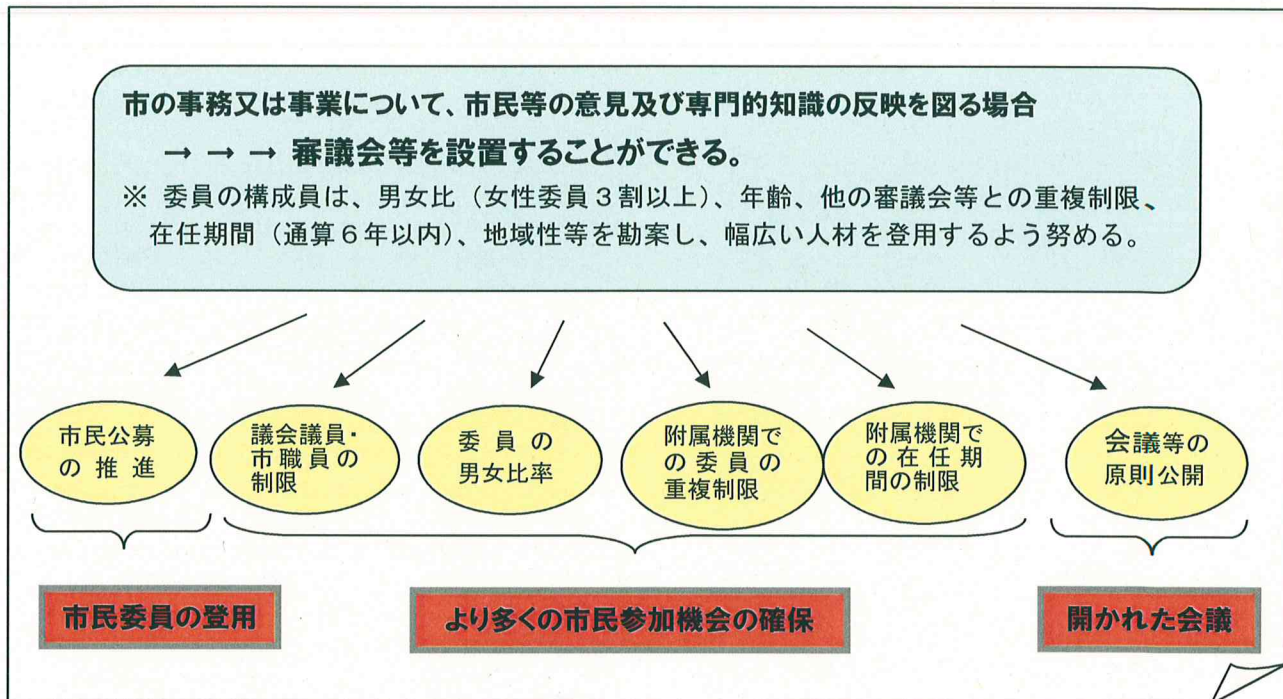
市の事務又は事業について、市民等の意見及び専門的知識の反映を図る場合

→ → → 審議会等を設置することができる。

※ 委員の構成員は、男女比（女性委員３割以上）、年齢、他の審議会等との重複制限、在任期間（通算６年以内）、地域性等を勘案し、幅広い人材を登用するよう努める。

市民公募の推進

議会議員・市職員の制限

委員の男女比率

附属機関での委員の重複制限

附属機関での在任期間の制限

会議等の原則公開

市民委員の登用

より多くの市民参加機会の確保

開かれた会議